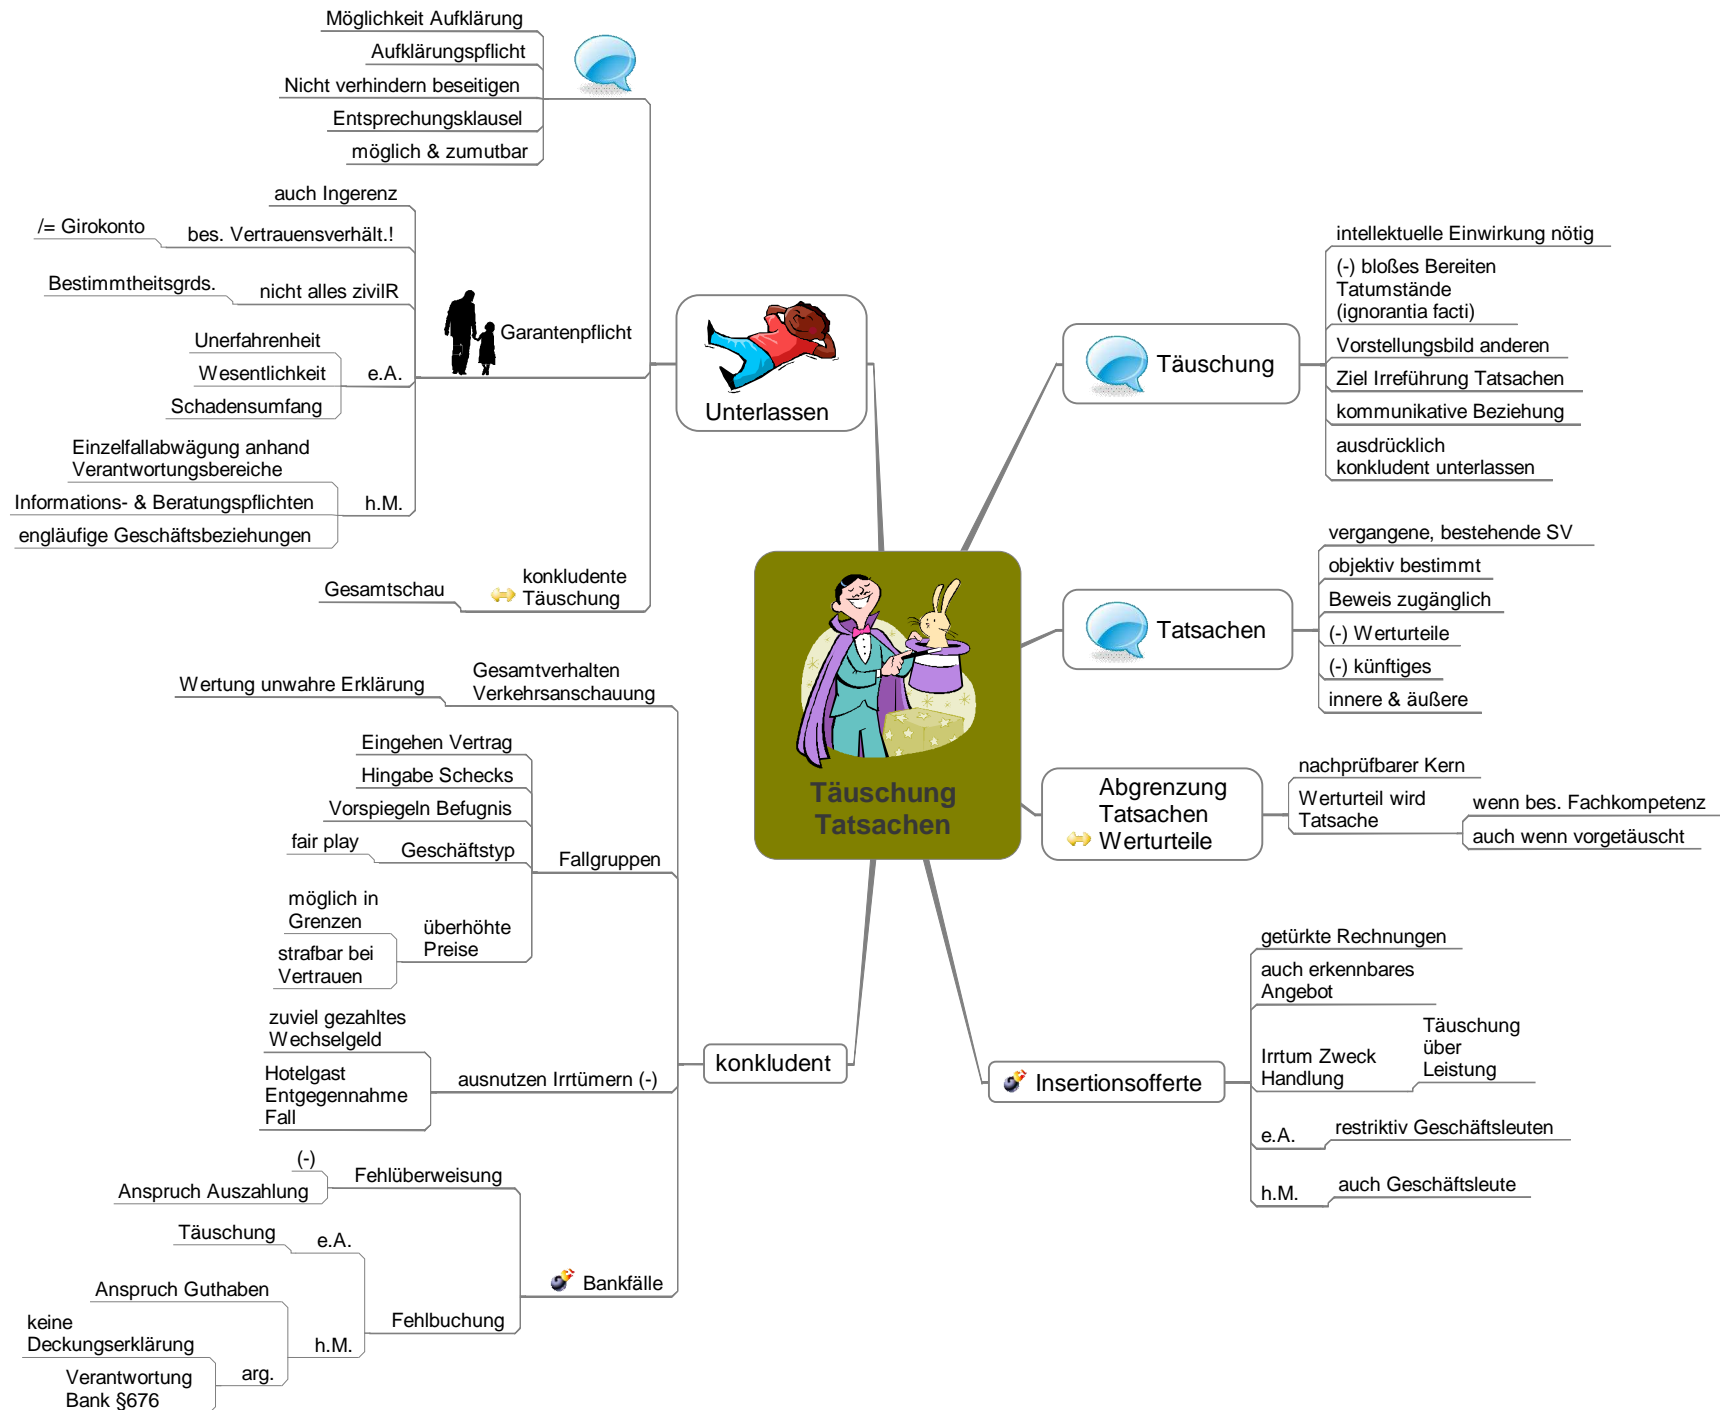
Täuschung
Tatsachen

Unterlassen

Möglichkeit Aufklärung
Aufklärungspflicht
Nicht verhindern beseitigen
Entsprechungsklausel
möglich & zumutbar

Garantenpflicht
auch Ingerenz
bes. Vertrauensverhält.!
/= Girokonto
nicht alles zivilR
Bestimmtheitsgrds.
e.A.
Unerfahrenheit
Wesentlichkeit
Schadensumfang
h.M.
Einzelfallabwägung anhand Verantwortungsbereiche
Informations- & Beratungspflichten
engläufige Geschäftsbeziehungen

konkludente Täuschung
Gesamtschau

Täuschung
intellektuelle Einwirkung nötig
(-) bloßes Bereiten Tatumstände (ignorantia facti)
Vorstellungsbild anderen
Ziel Irreführung Tatsachen
kommunikative Beziehung
ausdrücklich konkludent unterlassen

Tatsachen
vergangene, bestehende SV
objektiv bestimmt
Beweis zugänglich
(-) Werturteile
(-) künftiges
innere & äußere

Abgrenzung Tatsachen Werturteile
nachprüfbarer Kern
Werturteil wird Tatsache
wenn bes. Fachkompetenz
auch wenn vorgetäuscht

konkludent
Gesamtverhalten Verkehrsanschauung
Wertung unwahre Erklärung
Fallgruppen
Eingehen Vertrag
Hingabe Schecks
Vorspiegeln Befugnis
Geschäftstyp
fair play
überhöhte Preise
möglich in Grenzen
strafbar bei Vertrauen
ausnutzen Irrtümern (-)
zuviel gezahltes Wechselgeld
Hotelgast Entgegennahme Fall
Bankfälle
Fehlüberweisung
(-)
Anspruch Auszahlung
Fehlbuchung
e.A.
Täuschung
h.M.
Anspruch Guthaben
keine Deckungserklärung
arg.
Verantwortung Bank §676

Insertionsofferte
getürkte Rechnungen
auch erkennbares Angebot
Irrtum Zweck Handlung
Täuschung über Leistung
e.A.
restriktiv Geschäftsleuten
h.M.
auch Geschäftsleute